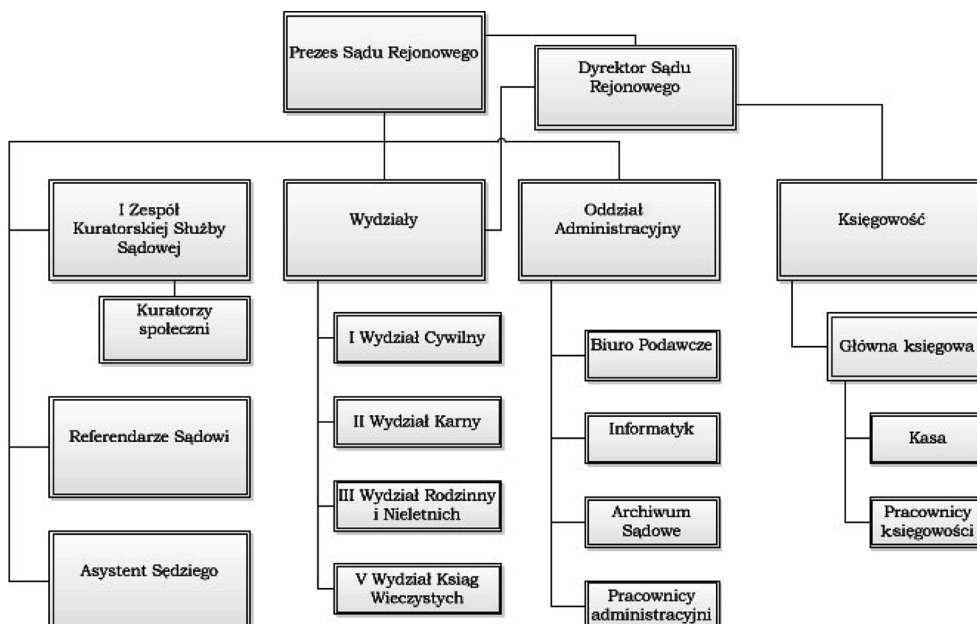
Prezes Sądu Rejonowego

Dyrektor Sądu Rejonowego

I Zespół Kuratorskiej Służby Sądowej

Kuratorzy społeczni

Referendarze Sądowi

Asystent Sędziego

Wydziały

I Wydział Cywilny

II Wydział Karny

III Wydział Rodzinny i Nieletnich

V Wydział Ksiąg Wieczystych

Oddział Administracyjny

Biuro Podawcze

Informatyk

Archiwum Sądowe

Pracownicy administracyjni

Księgowość

Główna księgowa

Kasa

Pracownicy księgowości